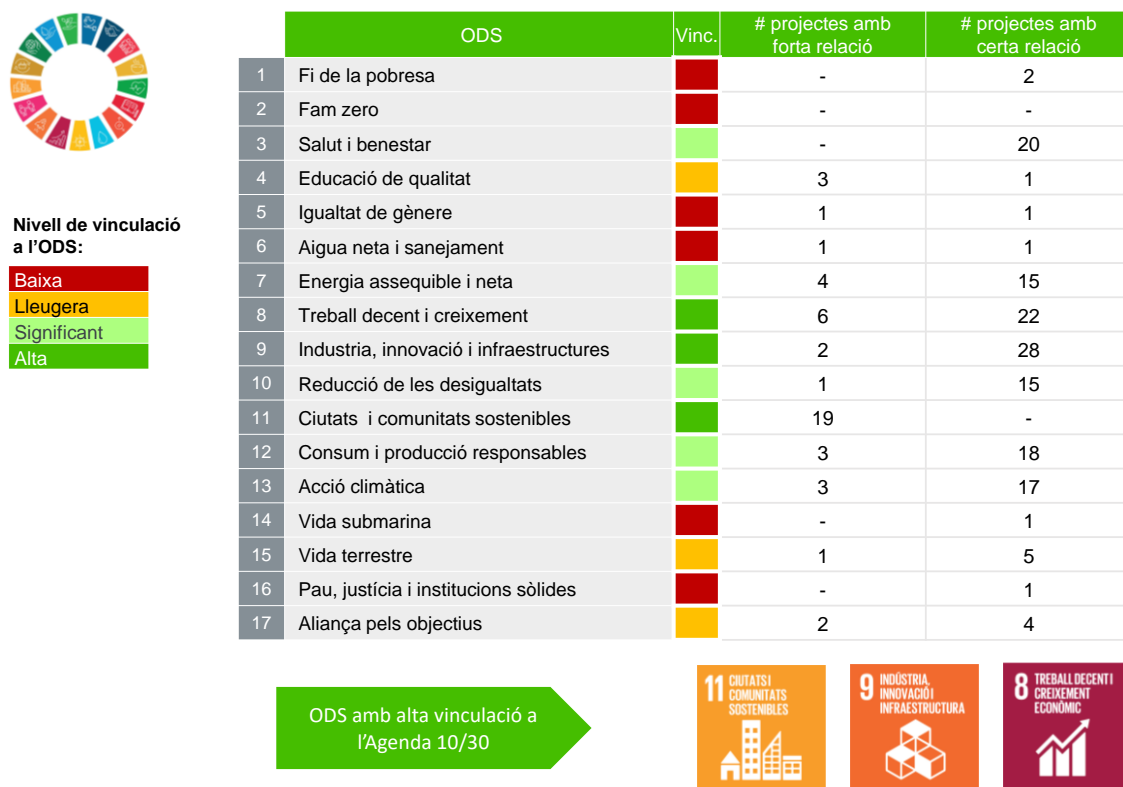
Nivell de vinculació a l'ODS:

Baixa
Lleugera
Significant
Alta

| | ODS | Vinc. | # projectes amb forta relació | # projectes amb certa relació |
|---|---|---|---|---|
| 1 | Fi de la pobresa | | - | 2 |
| 2 | Fam zero | | - | - |
| 3 | Salut i benestar | | - | 20 |
| 4 | Educació de qualitat | | 3 | 1 |
| 5 | Igualtat de gènere | | 1 | 1 |
| 6 | Aigua neta i sanejament | | 1 | 1 |
| 7 | Energia assequible i neta | | 4 | 15 |
| 8 | Treball decent i creixement | | 6 | 22 |
| 9 | Industria, innovació i infraestructures | | 2 | 28 |
| 10 | Reducció de les desigualtats | | 1 | 15 |
| 11 | Ciutats i comunitats sostenibles | | 19 | - |
| 12 | Consum i producció responsables | | 3 | 18 |
| 13 | Acció climàtica | | 3 | 17 |
| 14 | Vida submarina | | - | 1 |
| 15 | Vida terrestre | | 1 | 5 |
| 16 | Pau, justícia i institucions sòlides | | - | 1 |
| 17 | Aliança pels objectius | | 2 | 4 |

ODS amb alta vinculació a l'Agenda 10/30

11 CIUTATS I COMUNITATS SOSTENIBLES

9 INDÚSTRIA, INNOVACIÓ I INFRAESTRUCTURA

8 TREBALL DECENT I CREIXEMENT ECONÒMIC